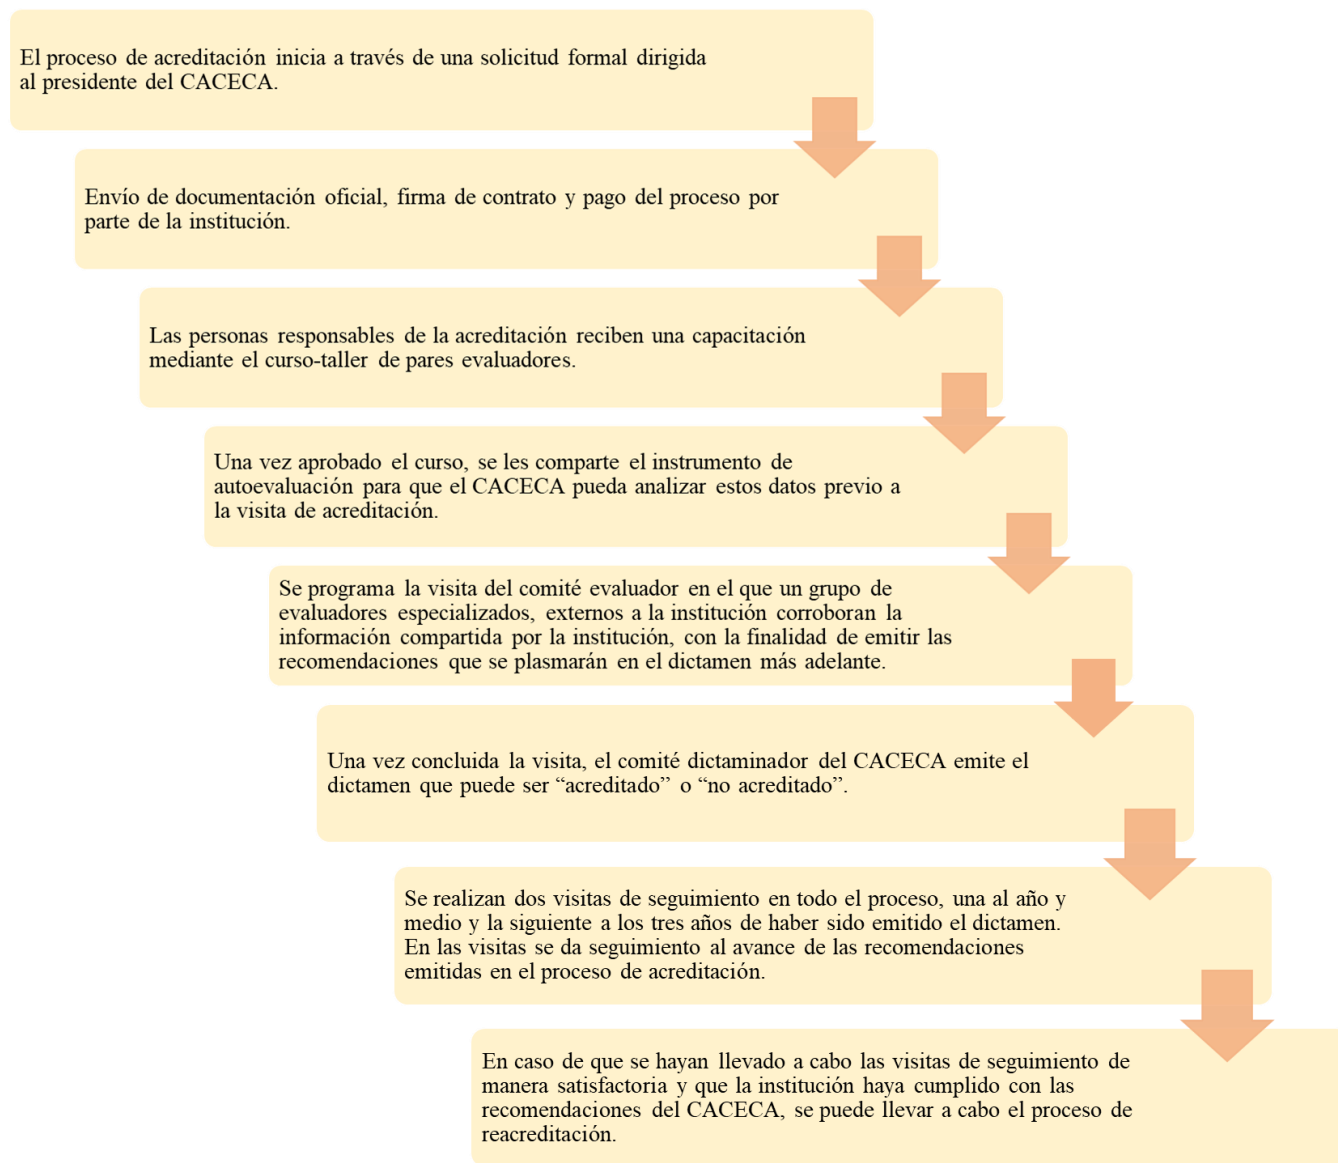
El proceso de acreditación inicia a través de una solicitud formal dirigida al presidente del CACECA.

Envío de documentación oficial, firma de contrato y pago del proceso por parte de la institución.

Las personas responsables de la acreditación reciben una capacitación mediante el curso-taller de pares evaluadores.

Una vez aprobado el curso, se les comparte el instrumento de autoevaluación para que el CACECA pueda analizar estos datos previo a la visita de acreditación.

Se programa la visita del comité evaluador en el que un grupo de evaluadores especializados, externos a la institución corroboran la información compartida por la institución, con la finalidad de emitir las recomendaciones que se plasmarán en el dictamen más adelante.

Una vez concluida la visita, el comité dictaminador del CACECA emite el dictamen que puede ser “acreditado” o “no acreditado”.

Se realizan dos visitas de seguimiento en todo el proceso, una al año y medio y la siguiente a los tres años de haber sido emitido el dictamen. En las visitas se da seguimiento al avance de las recomendaciones emitidas en el proceso de acreditación.

En caso de que se hayan llevado a cabo las visitas de seguimiento de manera satisfactoria y que la institución haya cumplido con las recomendaciones del CACECA, se puede llevar a cabo el proceso de reacreditación.